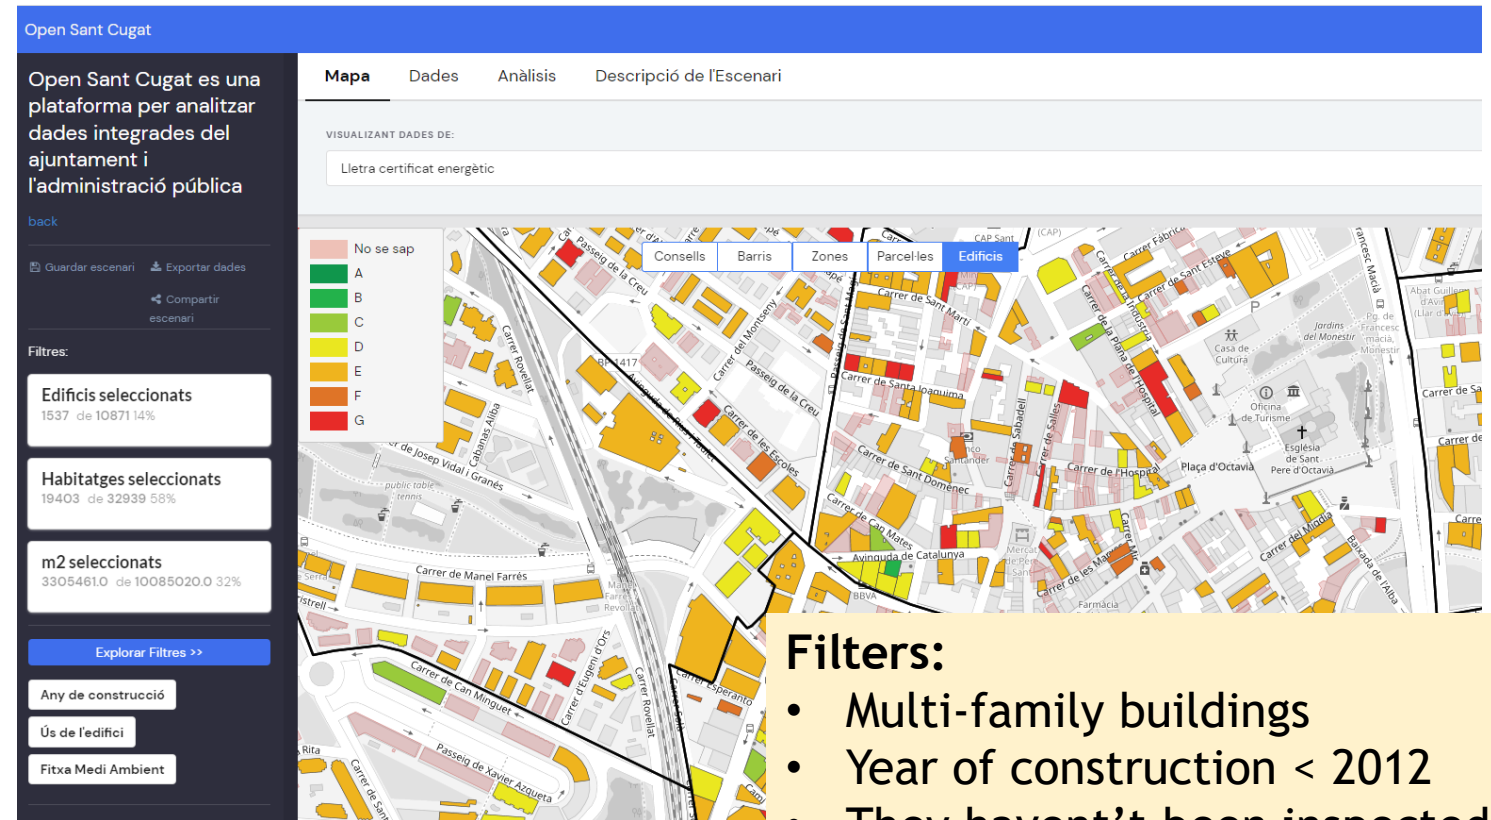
Open Sant Cugat

Open Sant Cugat es una plataforma per analitzar dades integrades del ajuntament i l'administració pública

back

Guardar escenari  Exportar dades  Compartir escenari

Filtres:

Edificis seleccionats
1537 de 10871 14%

Habitatges seleccionats
19403 de 32939 58%

m2 seleccionats
3305461.0 de 10085020.0 32%

Explorar Filtres >>

Any de construcció

Ús de l'edifici

Fitxa Medi Ambient

Mapa   Dades   Anàlisis   Descripció de l'Escenari

VISUALIZANT DADES DE:

Lletra certificat energètic

No se sap
A
B
C
D
E
F
G

Consells   Barris   Zones   Parcel·les   Edificis

Passeig de la Creu  Carrer Rovellat  Carrer de Josep Vidal i Granés  Cabanas Alba  Avinguda de Rius i Taulet  Carrer del Montseny  Passeig de la Creu  Carrer de les Escoles  Carrer de Sant Martí  Carrer de Santa Joaquima  Carrer de Sant Domènec  Carrer de Can Mates  Avinguda de Catalunya  Carrer de Manel Farrés  Carrer de Can Minguet  Passeig de Xavier Azqueta  Carrer d'Eugeni d'Ors  Carrer Rovellat  Carrer Esperanto  Carrer de l'Hospital  Plaça d'Octavià  Carrer de la Indústria  Carrer de la Plana de l'Hospital  Carrer Fàbrica  Carrer de Sant Esteve  Jardins del Monestir  Casa de Cultura  Oficina de Turisme  Església de Sant Pere d'Octavià  Carrer de Sabadell  Carrer de Sales  Carrer Major  Carrer de les Mal  Carrer del Mida  Baixada de l'Alba  Farmàcia  BBVA  Mercat  Banco Santander  CAP Sant  BP 1417  public table tennis  Rita  Carrer de Sant

Filters:
• Multi-family buildings
• Year of construction < 2012
• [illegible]